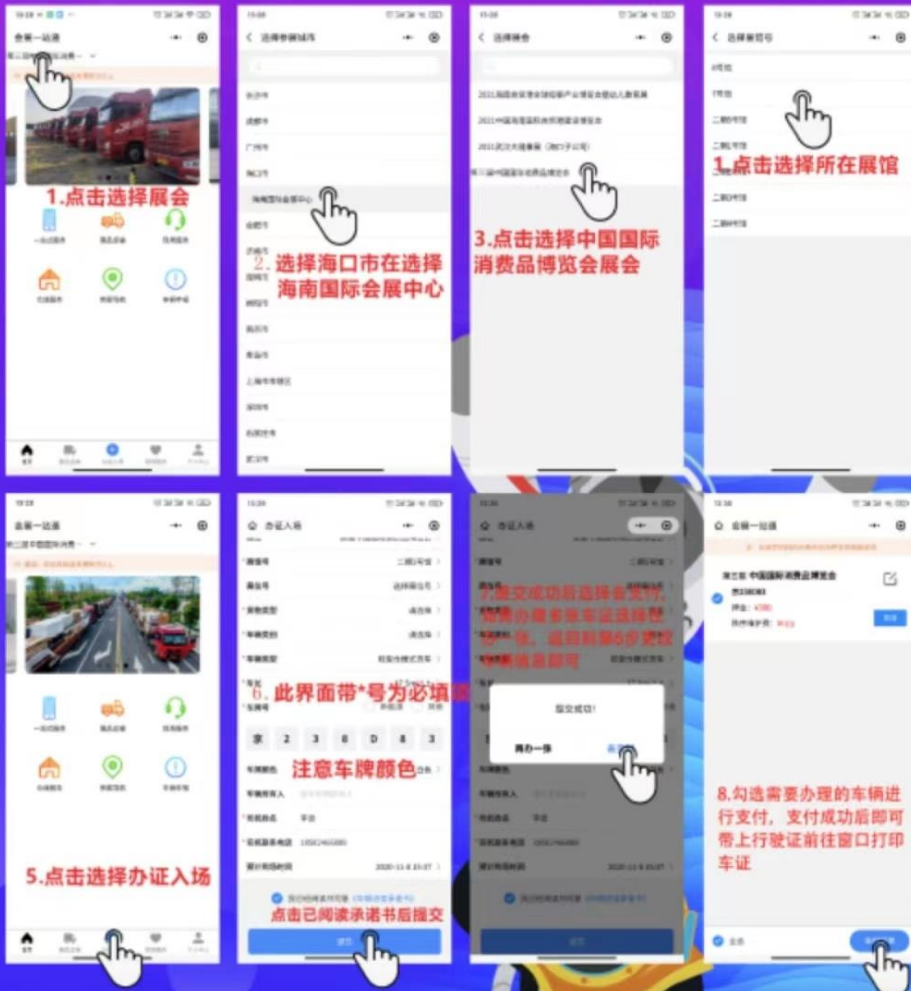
1.点击选择展会

2. 选择海口市在选择海南国际会展中心

3.点击选择中国国际消费品博览会展会

1.点击选择所在展馆

5.点击选择办证入场

6. 此界面带*号为必填项

注意车牌颜色

点击已阅读承诺书后提交

7.提交成功后选择去支付，需要办理多张车证选择再办一张，返回到第6步更改车辆信息即可

提交成功!

再办一张

8.勾选需要办理的车辆进行支付，支付成功后即可带上行驶证前往窗口打印车证